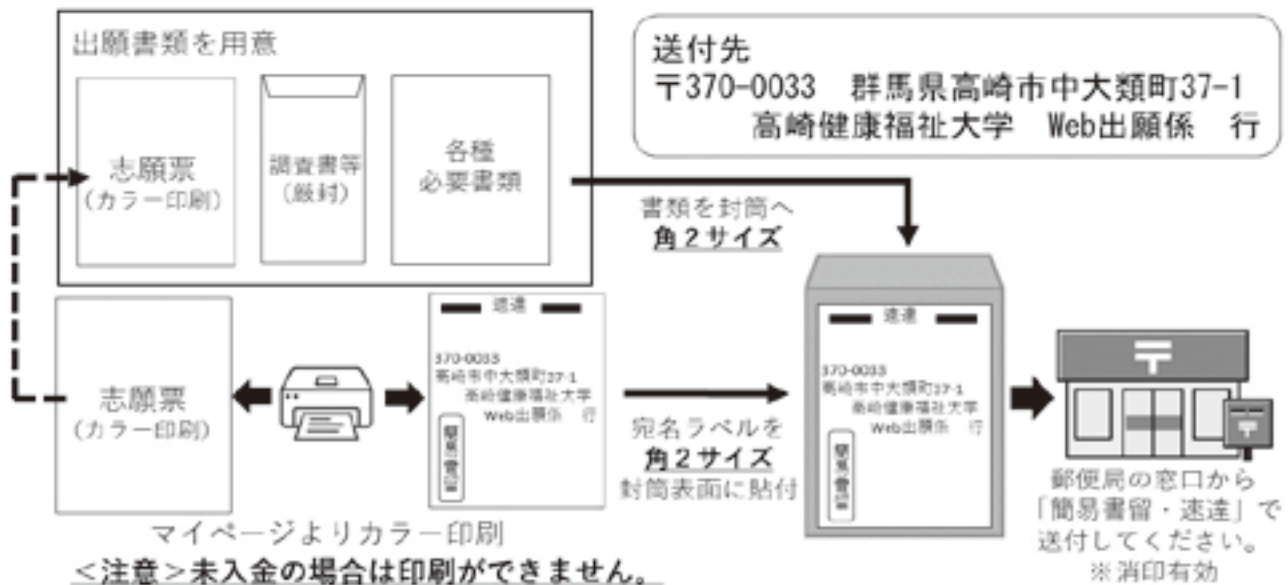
出願書類を用意

志願票
(カラー印刷)

調査書等
(厳封)

各種
必要書類

送付先
〒370-0033 群馬県高崎市中大類町37-1
高崎健康福祉大学 Web出願係 行

書類を封筒へ
角2サイズ

志願票
(カラー印刷)

速達
370-0033
高崎市中大類町37-1
高崎健康福祉大学
Web出願係 行
簡易書留

宛名ラベルを
角2サイズ
封筒表面に貼付

速達
370-0033
高崎市中大類町37-1
高崎健康福祉大学
Web出願係 行
簡易書留

郵便局の窓口から
「簡易書留・速達」で
送付してください。
※消印有効

マイページよりカラー印刷
<注意>未入金の場合は印刷ができません。